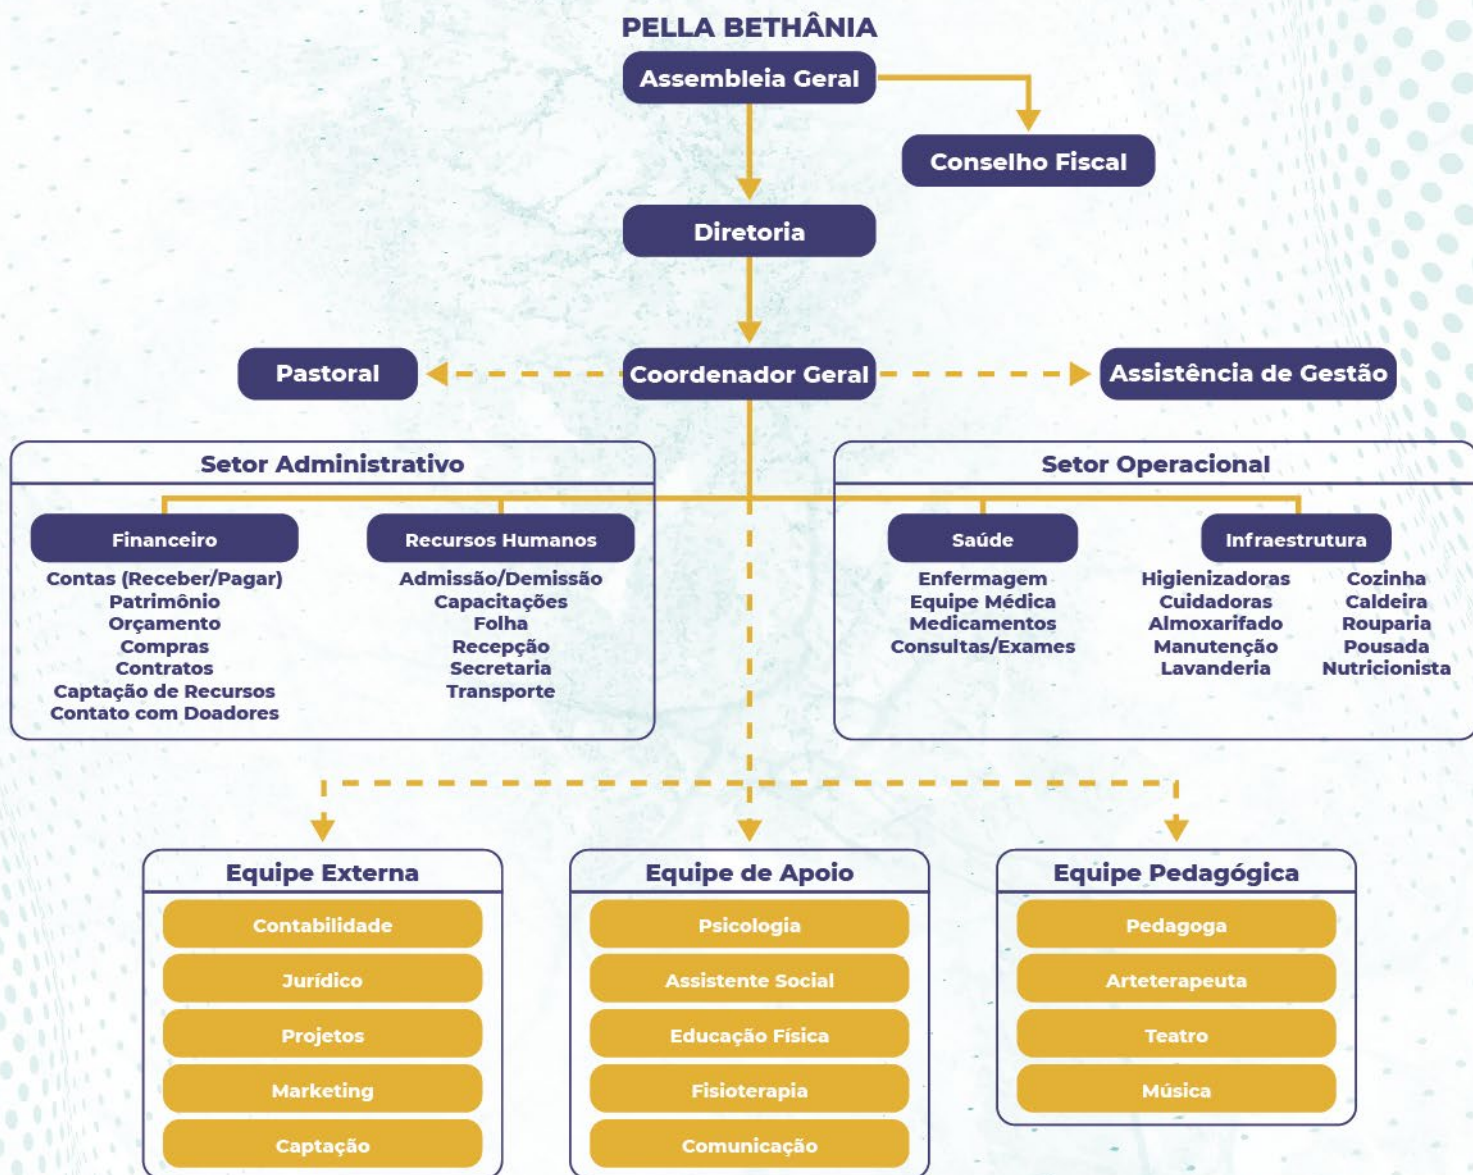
PELLA BETHÂNIA

Assembleia Geral

Conselho Fiscal

Diretoria

Pastoral

Coordenador Geral

Assistência de Gestão

Setor Administrativo

Financeiro
Contas (Receber/Pagar)
Patrimônio
Orçamento
Compras
Contratos
Captação de Recursos
Contato com Doadores

Recursos Humanos
Admissão/Demissão
Capacitações
Folha
Recepção
Secretaria
Transporte

Setor Operacional

Saúde
Enfermagem
Equipe Médica
Medicamentos
Consultas/Exames

Infraestrutura
Higienizadoras
Cuidadoras
Almoxarifado
Manutenção
Lavanderia

Cozinha
Caldeira
Rouparia
Pousada
Nutricionista

Equipe Externa
Contabilidade
Jurídico
Projetos
Marketing
Captação

Equipe de Apoio
Psicologia
Assistente Social
Educação Física
Fisioterapia
Comunicação

Equipe Pedagógica
Pedagoga
Arteterapeuta
Teatro
Música